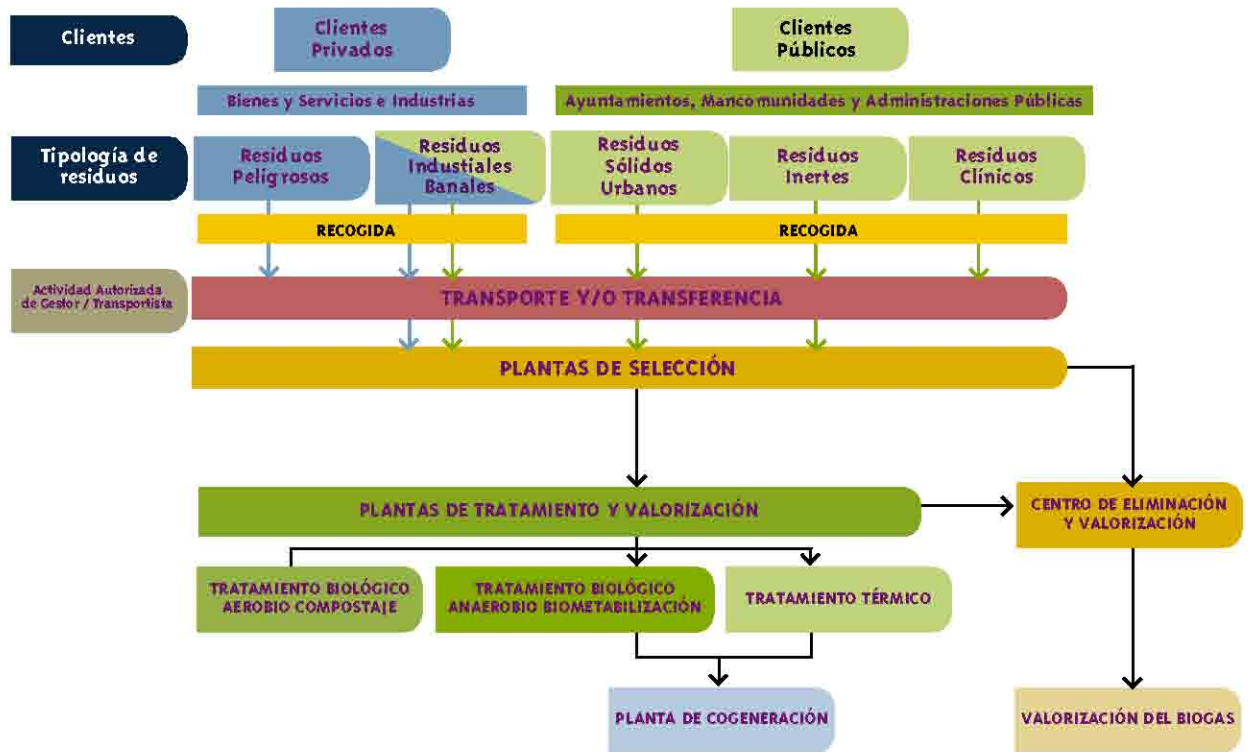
Clientes

Clientes Privados

Clientes Públicos

Bienes y Servicios e Industrias

Ayuntamientos, Mancomunidades y Administraciones Públicas

Tipología de residuos

Residuos Peligrosos

Residuos Industiales Banales

Residuos Sólidos Urbanos

Residuos Inertes

Residuos Clínicos

RECOGIDA

RECOGIDA

Actividad Autorizada de Gestor / Transportista

TRANSPORTE Y/O TRANSFERENCIA

PLANTAS DE SELECCIÓN

PLANTAS DE TRATAMIENTO Y VALORIZACIÓN

CENTRO DE ELIMINACIÓN Y VALORIZACIÓN

TRATAMIENTO BIOLÓGICO AEROBIO COMPOSTAJE

TRATAMIENTO BIOLÓGICO ANAEROBIO BIOMETABILIZACIÓN

TRATAMIENTO TÉRMICO

PLANTA DE COGENERACIÓN

VALORIZACIÓN DEL BIOGAS